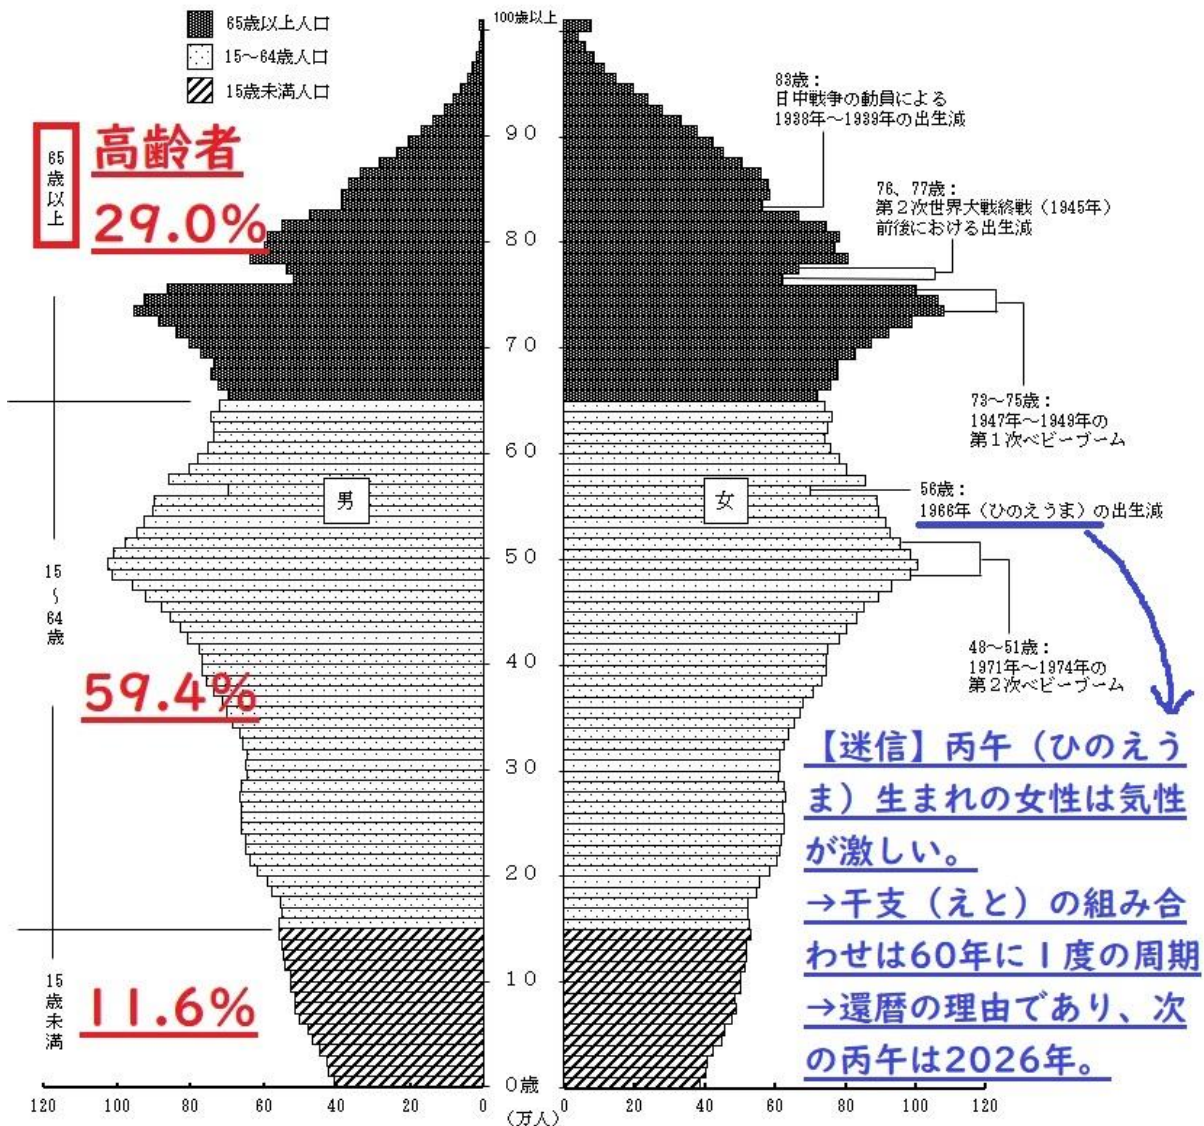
65歳以上人口
15~64歳人口
15歳未満人口

65歳以上
高齢者
29.0%

15~64歳
59.4%

15歳未満
11.6%

100歳以上
90
80
70
60
50
40
30
20
10
0歳

男
女

83歳：
日中戦争の動員による
1938年~1939年の出生減

76、77歳：
第2次世界大戦終戦（1945年）
前後における出生減

73~75歳：
1947年~1949年の
第1次ベビーブーム

56歳：
1966年（ひのえうま）の出生減

48~51歳：
1971年~1974年の
第2次ベビーブーム

【迷信】丙午（ひのえうま）生まれの女性は気性が激しい。
→干支（えと）の組み合わせは60年に1度の周期
→還暦の理由であり、次の丙午は2026年。

120 100 80 60 40 20 0
（万人）
0 20 40 60 80 100 120